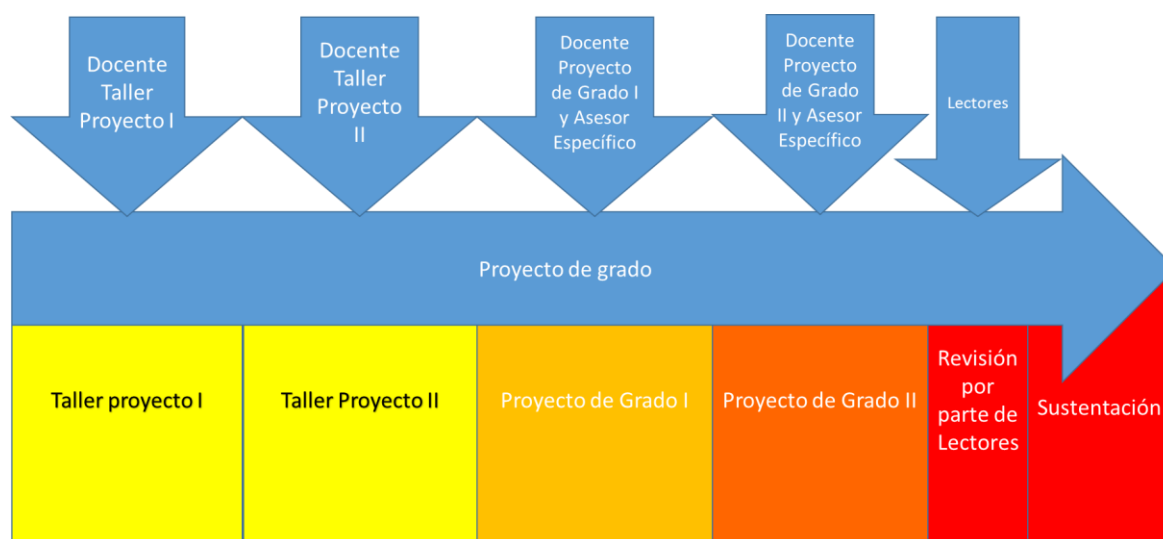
Docente Taller Proyecto I

Docente Taller Proyecto II

Docente Proyecto de Grado I y Asesor Específico

Docente Proyecto de Grado II y Asesor Específico

Lectores

Proyecto de grado

Taller proyecto I

Taller Proyecto II

Proyecto de Grado I

Proyecto de Grado II

Revisión por parte de Lectores

Sustentación